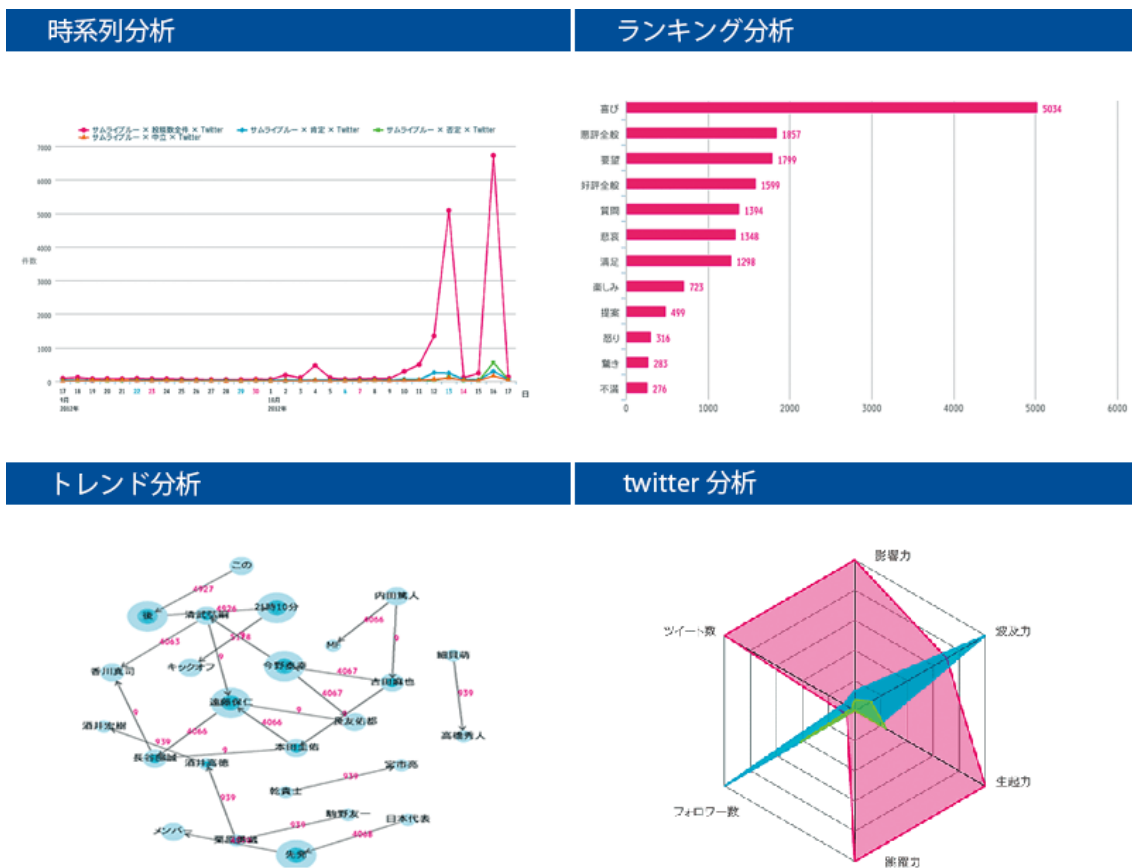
時系列分析

サムライブルー × 投稿数全件 × Twitter
サムライブルー × 肯定 × Twitter
サムライブルー × 否定 × Twitter
サムライブルー × 中立 × Twitter

7000
6000
5000
4000
3000
2000
1000
0
件数

17 18 19 20 21 22 23 24 25 26 27 28 29 30 1 2 3 4 5 6 7 8 9 10 11 12 13 14 15 16 17 日
9月 2012年
10月 2012年

ランキング分析

| 喜び | 5034 |
|---|---|
| 悪評全般 | 1857 |
| 要望 | 1799 |
| 好評全般 | 1599 |
| 質問 | 1394 |
| 悲哀 | 1348 |
| 満足 | 1298 |
| 楽しみ | 723 |
| 提案 | 499 |
| 怒り | 316 |
| 驚き | 283 |
| 不満 | 276 |

0 1000 2000 3000 4000 5000 6000

トレンド分析

この
4927
4826
21時10分
内田篤人
清武弘嗣
4063
5128
4066
香川真司
キックオフ
9
9
今野泰幸
4067
吉田麻也
細貝萌
遠藤保仁
6067
939
9
長友佑都
酒井宏樹
9
4066
高橋秀人
939
4066
9
長谷部誠
本田圭佑
酒井高徳
939
宇市高
乾貴士
939
駒野友一
日本代表
メンバー
前田遼一
939
4068
先発

twitter 分析

影響力
ツイート数
波及力
生起力
フォロワー数
継続力